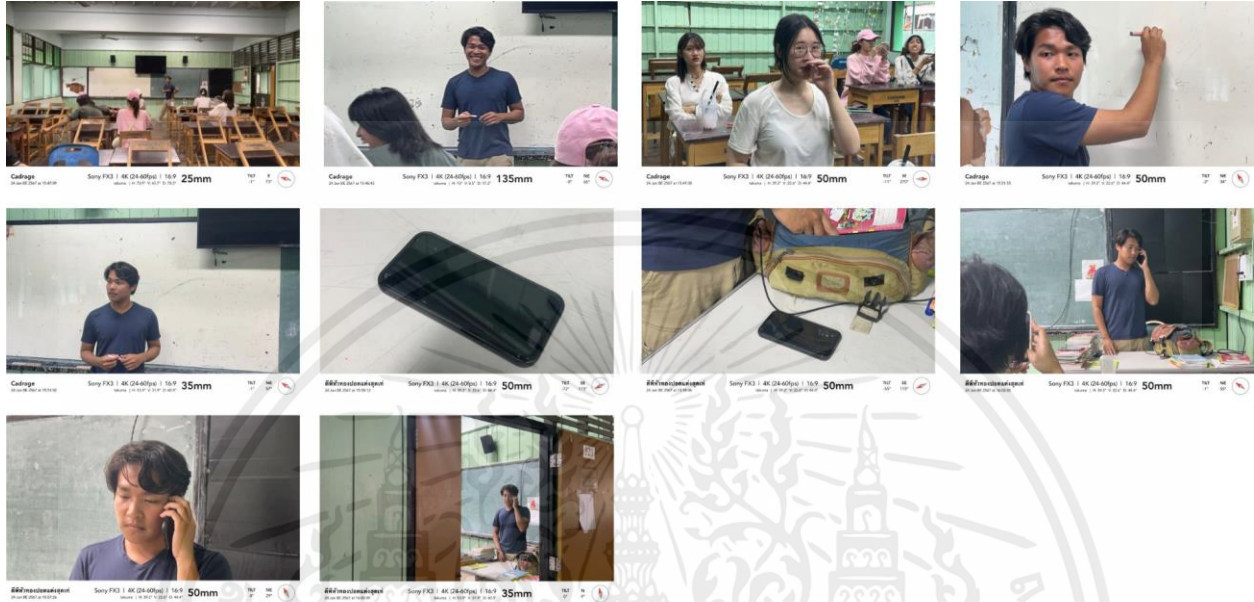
Cadrage
Sony FX3 | 4K (24-60fps) | 16:9 25mm

Cadrage
Sony FX3 | 4K (24-60fps) | 16:9 135mm

Cadrage
Sony FX3 | 4K (24-60fps) | 16:9 50mm

Cadrage
Sony FX3 | 4K (24-60fps) | 16:9 50mm

Cadrage
Sony FX3 | 4K (24-60fps) | 16:9 35mm

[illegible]
Sony FX3 | 4K (24-60fps) | 16:9 50mm

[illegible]
Sony FX3 | 4K (24-60fps) | 16:9 50mm

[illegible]
Sony FX3 | 4K (24-60fps) | 16:9 50mm

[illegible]
Sony FX3 | 4K (24-60fps) | 16:9 50mm

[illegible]
Sony FX3 | 4K (24-60fps) | 16:9 35mm